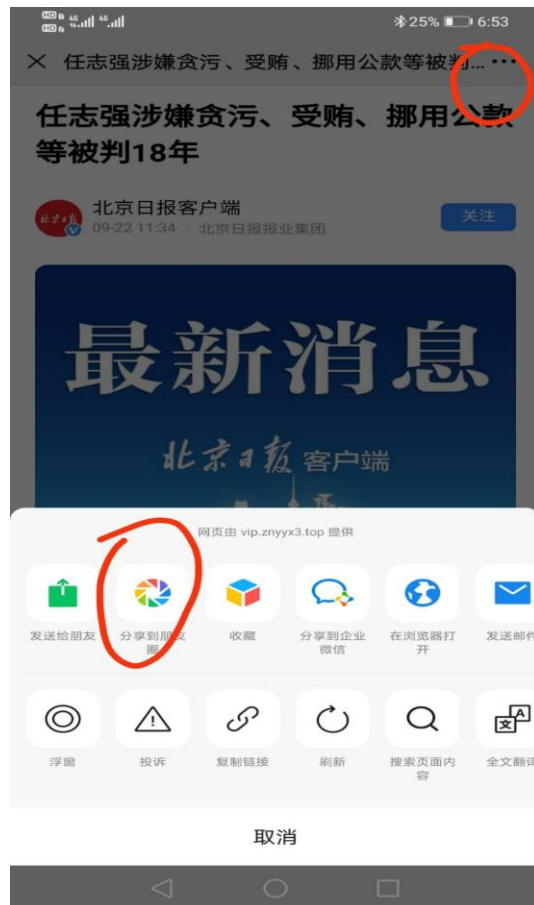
HD 4G 4G 25% 6:53

× 任志强涉嫌贪污、受贿、挪用公款等被判... ···

任志强涉嫌贪污、受贿、挪用公款等被判18年

北京日报客户端
09-22 11:34 | 北京日报报业集团

关注

最新消息

北京日报 客户端

网页由 vip.znyyx3.top 提供

发送给朋友

分享到朋友圈

收藏

分享到企业微信

在浏览器打开

发送邮件

浮窗

投诉

复制链接

刷新

搜索页面内容

全文翻译

取消